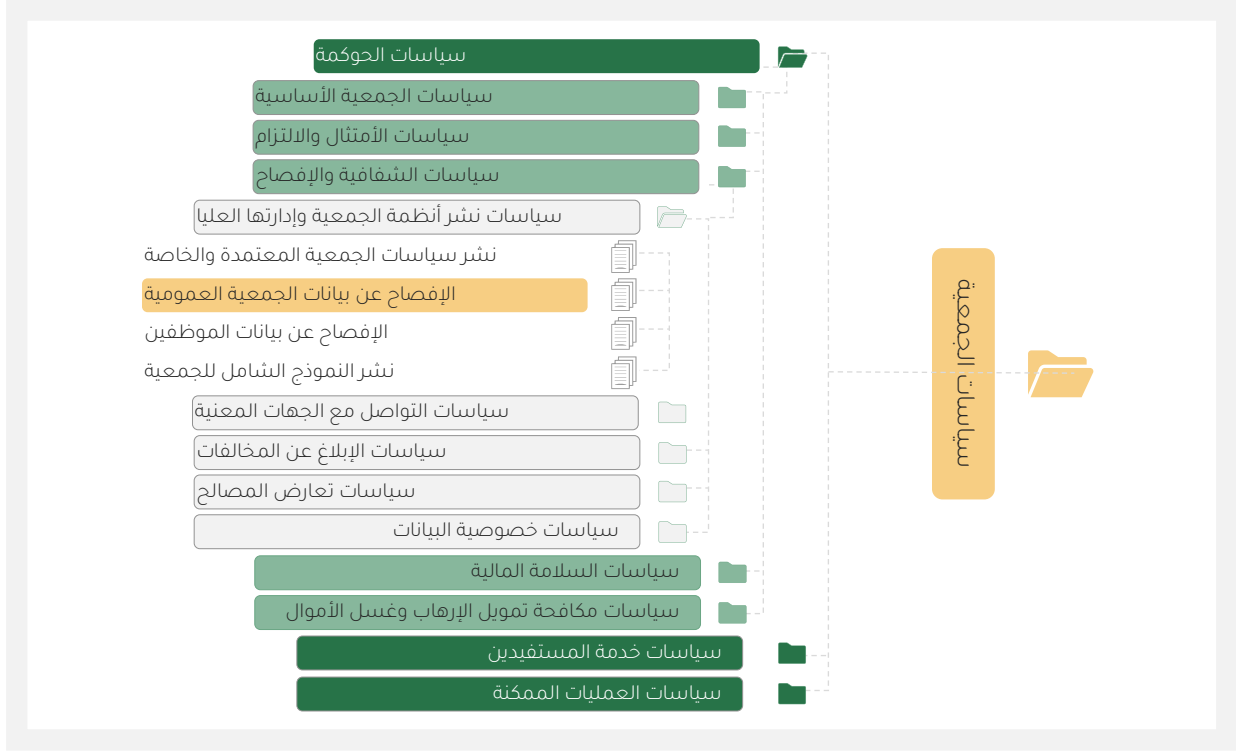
سياسات الجمعية

سياسات الحوكمة

سياسات الجمعية الأساسية

سياسات الأمتثال والالتزام

سياسات الشفافية والإفصاح

سياسات نشر أنظمة الجمعية وإدارتها العليا

نشر سياسات الجمعية المعتمدة والخاصة

الإفصاح عن بيانات الجمعية العمومية

الإفصاح عن بيانات الموظفين

نشر النموذج الشامل للجمعية

سياسات التواصل مع الجهات المعنية

سياسات الإبلاغ عن المخالفات

سياسات تعارض المصالح

سياسات خصوصية البيانات

سياسات السلامة المالية

سياسات مكافحة تمويل الإرهاب وغسل الأموال

سياسات خدمة المستفيدين

سياسات العمليات الممكنة